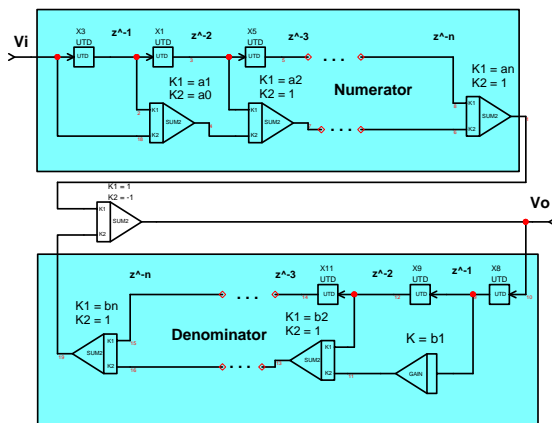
Vi

X3
UTD
UTD
z^-1
X1
UTD
UTD
z^-2
X5
UTD
UTD
z^-3
. . .
z^-n

K1 = a1
K2 = a0
K1 = a2
K2 = 1
K1 = an
K2 = 1

Numerator

K1
SUM2
K2
K1
SUM2
K2
. . .
K1
SUM2
K2

K1 = 1
K2 = -1
K1
SUM2
K2

Vo

z^-n
. . .
z^-3
X11
UTD
UTD
z^-2
X9
UTD
UTD
z^-1
X8
UTD
UTD

K1 = bn
K2 = 1
K1 = b2
K2 = 1

Denominator

K = b1

SUM2
K1
K2
. . .
SUM2
K1
K2
GAIN